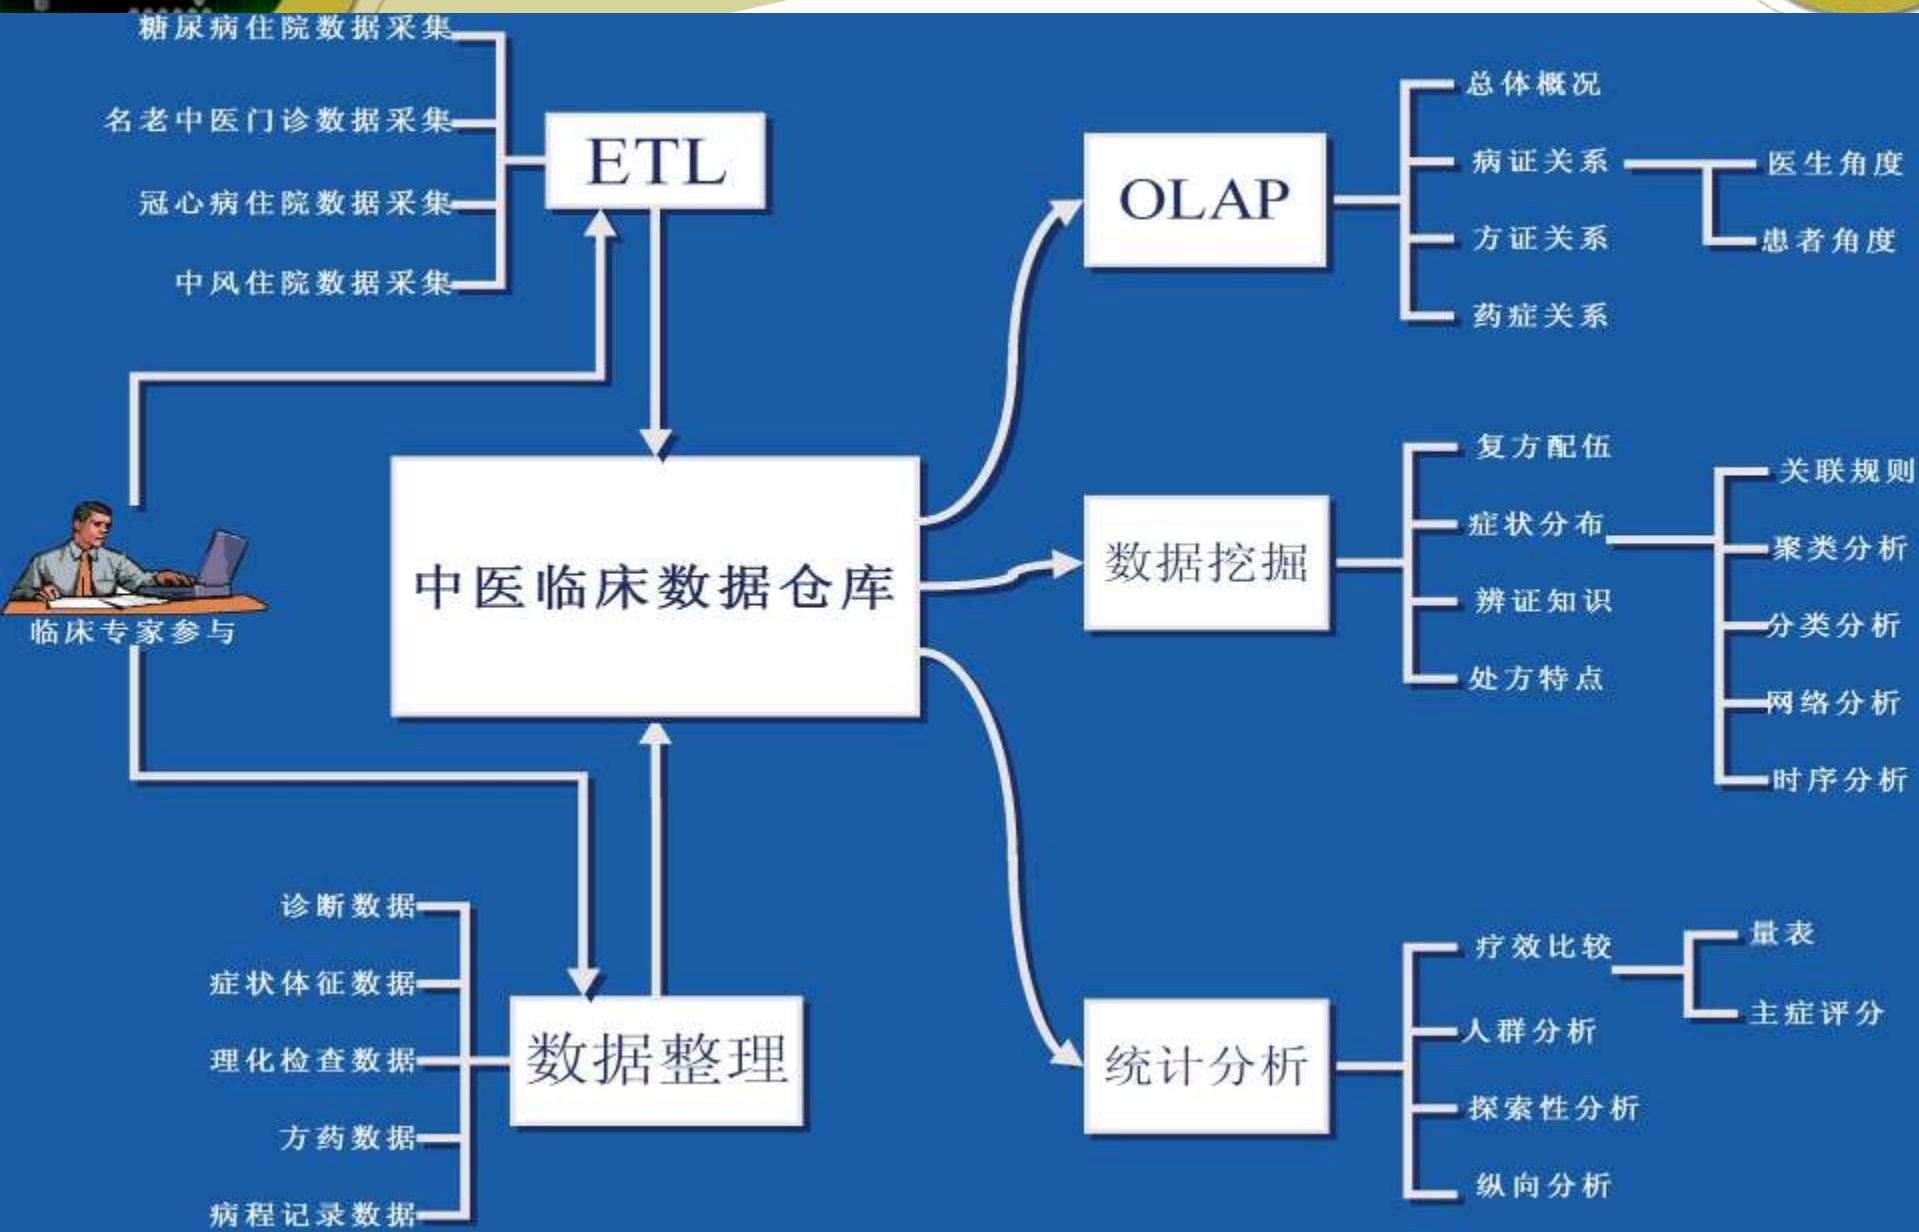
糖尿病住院数据采集

名老中医门诊数据采集

冠心病住院数据采集

中风住院数据采集

ETL

OLAP

总体概况

病证关系

方证关系

药症关系

医生角度

患者角度

临床专家参与

中医临床数据仓库

数据挖掘

复方配伍

症状分布

辨证知识

处方特点

关联规则

聚类分析

分类分析

网络分析

时序分析

诊断数据

症状体征数据

理化检查数据

方药数据

病程记录数据

数据整理

统计分析

疗效比较

人群分析

探索性分析

纵向分析

量表

主症评分